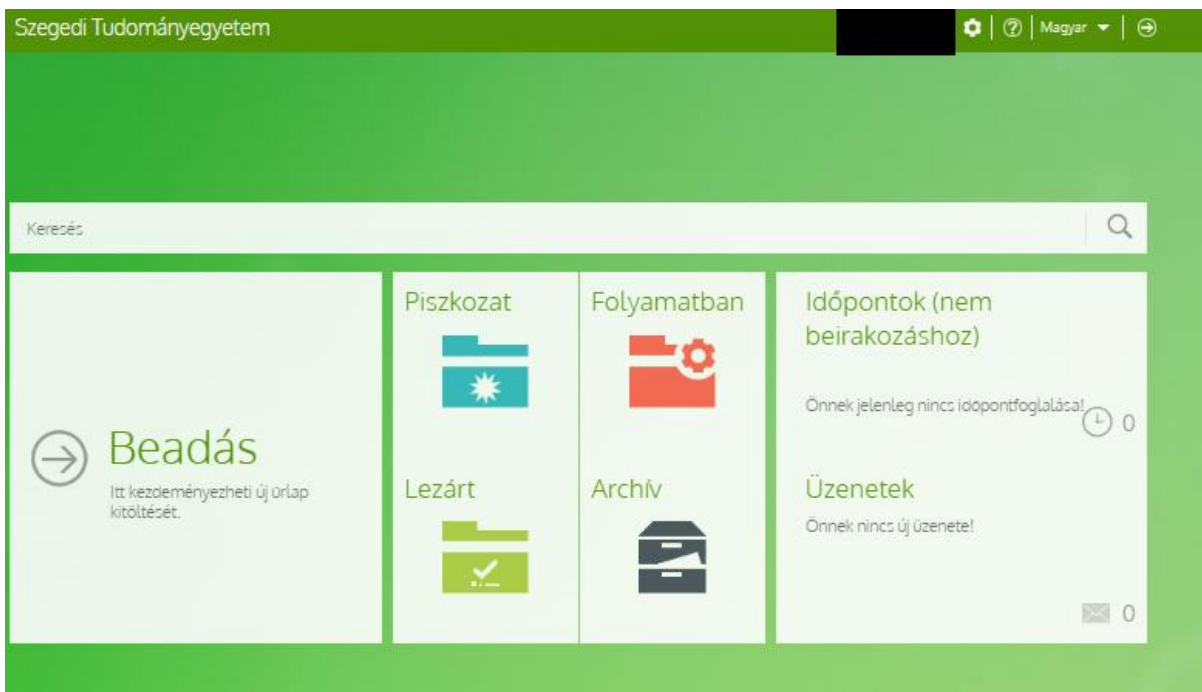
Szegedi Tudományegyetem

Magyar

Keresés

Beadás

Itt kezdeményezheti új űrlap kitöltését.

Piszkozat

Folyamatban

Lezárt

Archív

Időpontok (nem beirakozáshoz)

Önnek jelenleg nincs időpontfoglalása!

0

Üzenetek

Önnek nincs új üzenete!

0